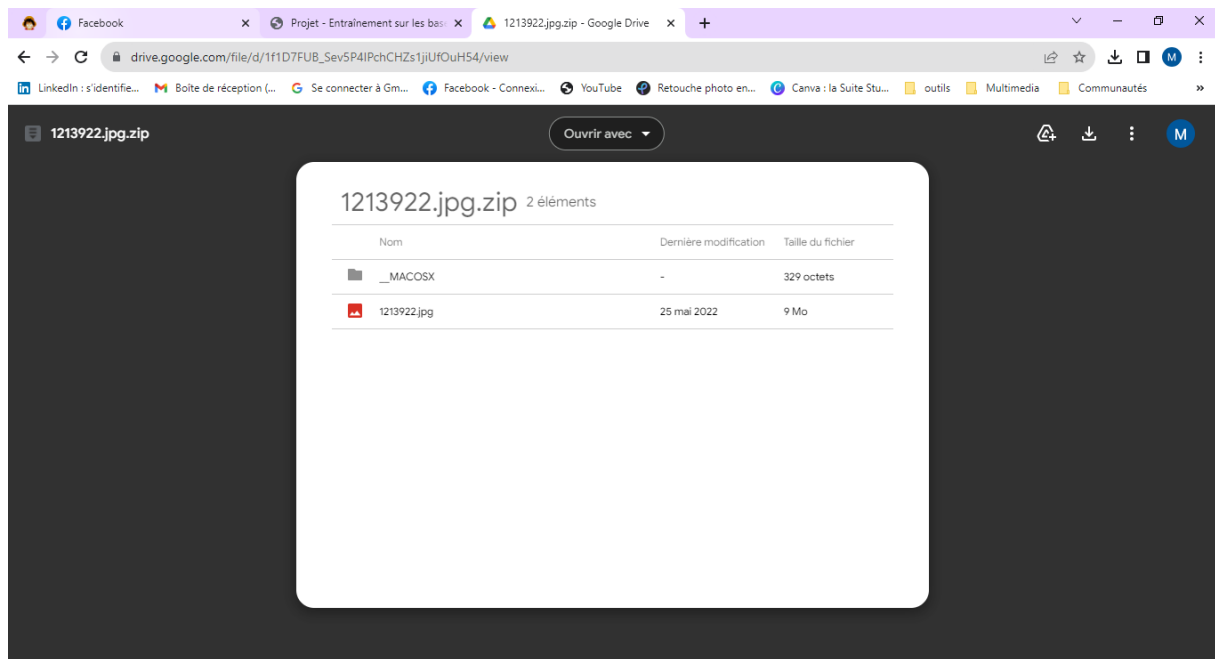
Facebook
Projet - Entraînement sur les bas
1213922.jpg.zip - Google Drive
drive.google.com/file/d/1f1D7FUB_Sev5P4IPchCHZs1jiUfOuH54/view
M
LinkedIn : s'identifie... Boîte de réception (... Se connecter à Gm... Facebook - Connexi... YouTube Retouche photo en... Canva : la Suite Stu... outils Multimedia Communautés »
1213922.jpg.zip
Ouvrir avec
M
1213922.jpg.zip 2 éléments

| Nom | Dernière modification | Taille du fichier |
|---|---|---|
| __MACOSX | - | 329 octets |
| 1213922.jpg | 25 mai 2022 | 9 Mo |